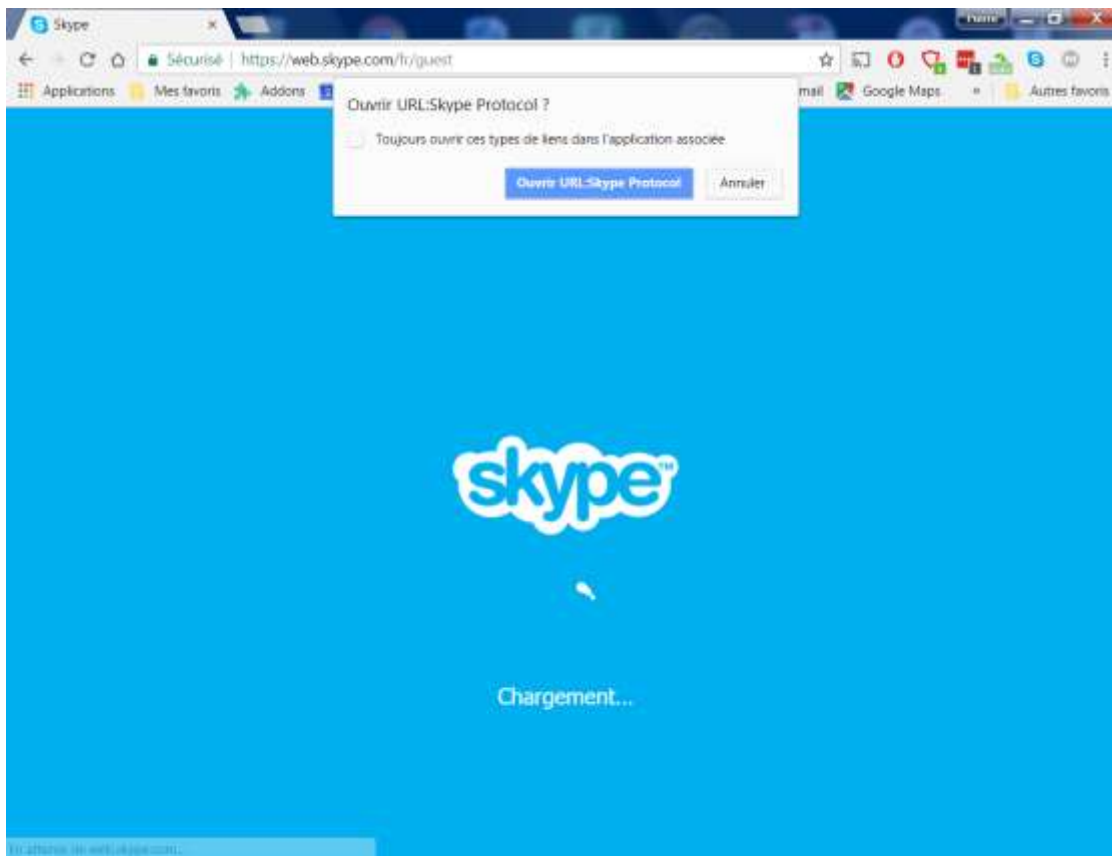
Skype
Pierre
Sécurisé | https://web.skype.com/fr/guest
Applications Mes favoris Addons mail Google Maps » Autres favoris
Ouvrir URL:Skype Protocol ?
Toujours ouvrir ces types de liens dans l'application associée
Ouvrir URL:Skype Protocol Annuler
skype
Chargement...
En attente de web.skype.com...